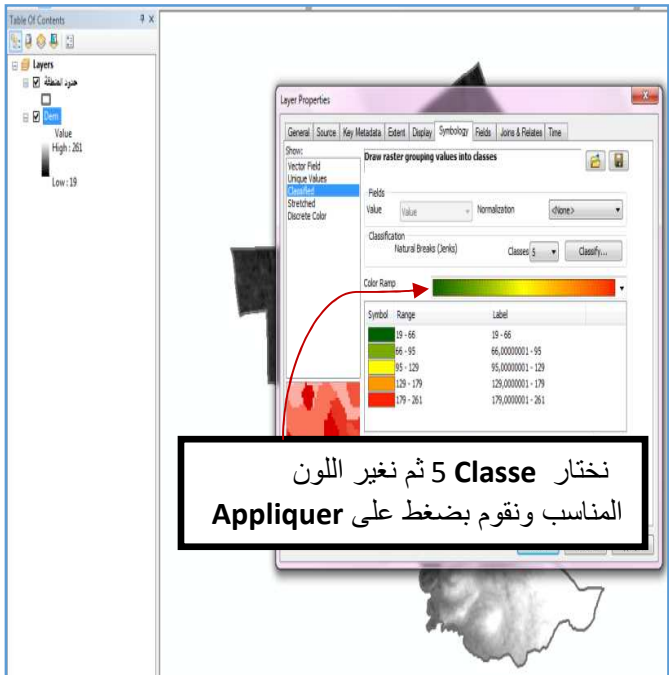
Table Of Contents

Layers

حدود المنطقة

Dem

Value

High : 261

Low : 19

Layer Properties

General | Source | Key Metadata | Extent | Display | Symbology | Fields | Joins & Relates | Time

Show:

Vector Field

Unique Values

Classified

Stretched

Discrete Color

Draw raster grouping values into classes

Fields

Value | Value | Normalization | <None>

Classification

Natural Breaks (Jenks) | Classes 5 | Classify...

Color Ramp

| Symbol | Range | Label |
|---|---|---|
| | 19 - 66 | 19 - 66 |
| | 66 - 95 | 66,00000001 - 95 |
| | 95 - 129 | 95,00000001 - 129 |
| | 129 - 179 | 129,0000001 - 179 |
| | 179 - 261 | 179,0000001 - 261 |

نختار Classe 5 ثم نغير اللون المناسب ونقوم بضغط على Appliquer